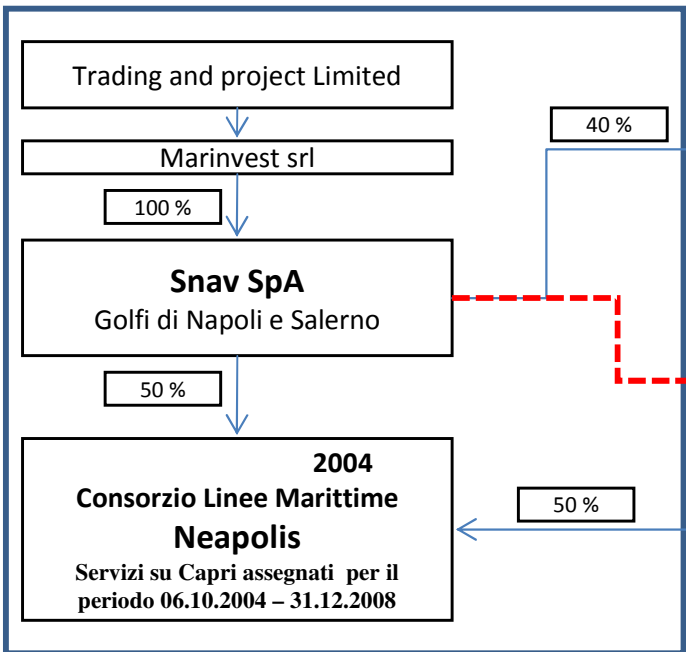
Trading and project Limited

Marinvest srl

100 %

40 %

Snav SpA
Golfi di Napoli e Salerno

50 %

2004
Consorzio Linee Marittime
Neapolis
Servizi su Capri assegnati per il periodo 06.10.2004 – 31.12.2008

50 %